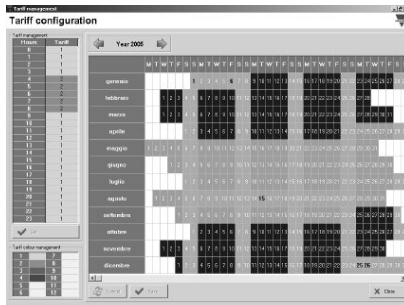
Tariff management

Tariff configuration

Tariff management

| Hours | Tariff |
|---|---|
| 0 | 1 |
| 1 | 1 |
| 2 | 1 |
| 3 | 1 |
| 4 | 1 |
| 5 | 2 |
| 6 | 2 |
| 7 | 2 |
| 8 | 2 |
| 9 | 1 |
| 10 | 1 |
| 11 | 1 |
| 12 | 1 |
| 13 | 1 |
| 14 | 1 |
| 15 | 1 |
| 16 | 1 |
| 17 | 1 |
| 18 | 1 |
| 19 | 1 |
| 20 | 1 |
| 21 | 1 |
| 22 | 1 |
| 23 | 1 |

Set

Tariff colour management

Year 2005

M T W T F S S M T W T F S S M T W T F S S M T W T F S S M T W T F S S M T W

gennaio
febbraio
marzo
aprile
maggio
giugno
luglio
agosto
settembre
ottobre
novembre
dicembre

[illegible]

Cancel

Save

Close